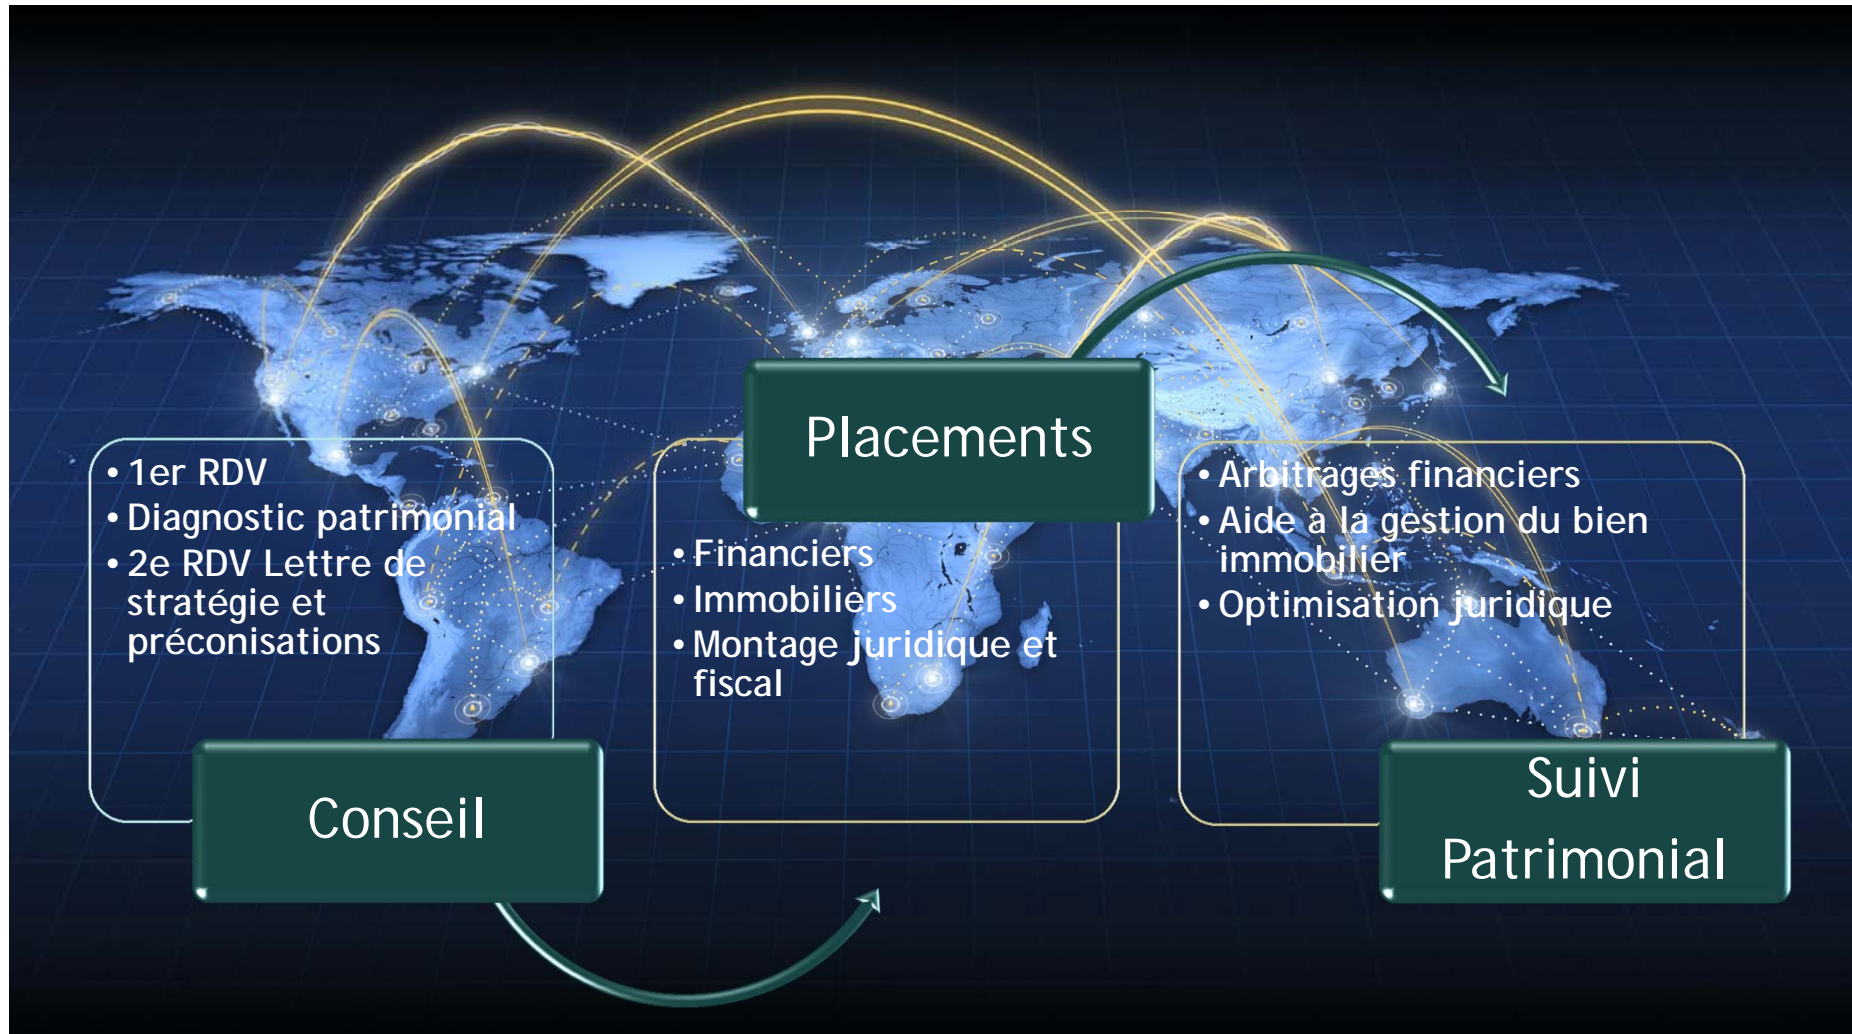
• 1er RDV
• Diagnostic patrimonial
• 2e RDV Lettre de stratégie et préconisations

Conseil

Placements

• Financiers
• Immobiliers
• Montage juridique et fiscal

• Arbitrages financiers
• Aide à la gestion du bien immobilier
• Optimisation juridique

Suivi Patrimonial